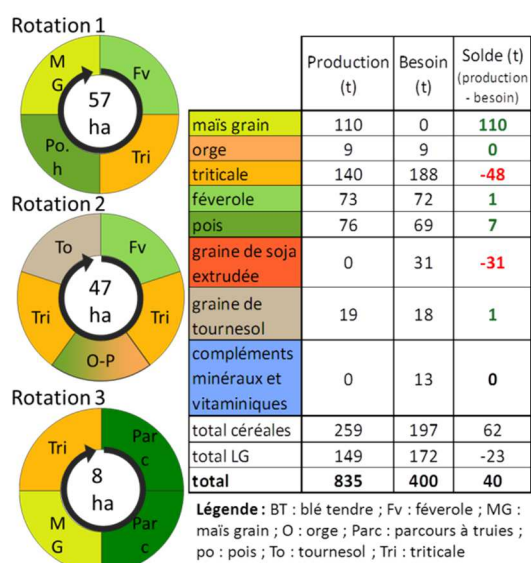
Rotation 1

M G
Fv
57 ha
Po. h
Tri

Rotation 2

To
Fv
47 ha
Tri
Tri
O-P

Rotation 3

Tri
Par c
8 ha
M G
Par c

| | Production (t) | Besoin (t) | Solde (t) (production - besoin) |
|---|---|---|---|
| maïs grain | 110 | 0 | 110 |
| orge | 9 | 9 | 0 |
| triticale | 140 | 188 | -48 |
| féverole | 73 | 72 | 1 |
| pois | 76 | 69 | 7 |
| graine de soja extrudée | 0 | 31 | -31 |
| graine de tournesol | 19 | 18 | 1 |
| compléments minéraux et vitaminiques | 0 | 13 | 0 |
| total céréales | 259 | 197 | 62 |
| total LG | 149 | 172 | -23 |
| total | 835 | 400 | 40 |

Légende : BT : blé tendre ; Fv : féverole ; MG : maïs grain ; O : orge ; Parc : parcours à truies ; po : pois ; To : tournesol ; Tri : triticale